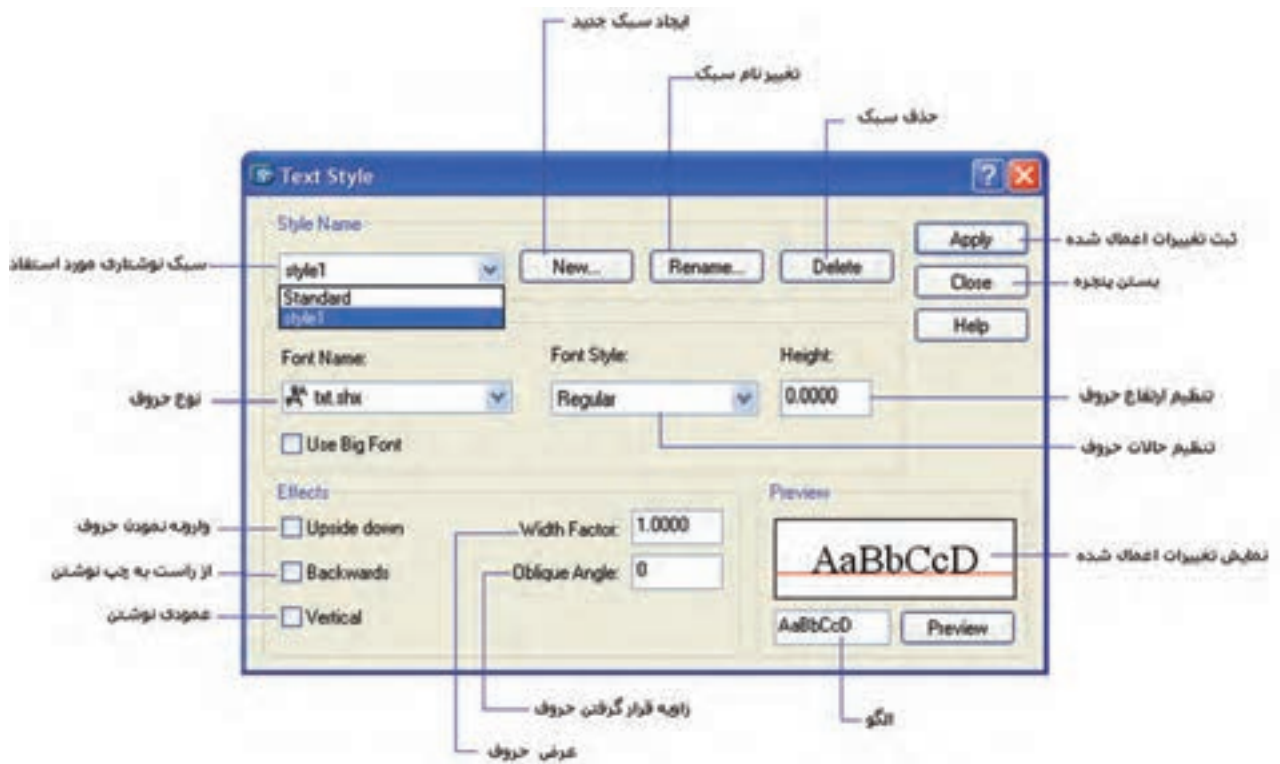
ایجاد سبک جدید

تغییر نام سبک

حذف سبک

Text Style

Style Name

style1

Standard

style1

New...

Rename...

Delete

Apply

Close

Help

ثبت تغییرات اعمال شده

بستن پنجره

سبک نوشتاری مورد استفاده

Font Name:

txt.shx

Font Style:

Regular

Height:

0.0000

نوع حروف

تنظیم ارتفاع حروف

Use Big Font

تنظیم حالات حروف

Effects

Upside down

Backwards

Vertical

Width Factor:

1.0000

Oblique Angle:

0

Preview

AaBbCcD

AaBbCcD

Preview

وارونه نمودن حروف

از راست به چپ نوشتن

عمودی نوشتن

نمایش تغییرات اعمال شده

زاویه قرار گرفتن حروف

الگو

عرض حروف